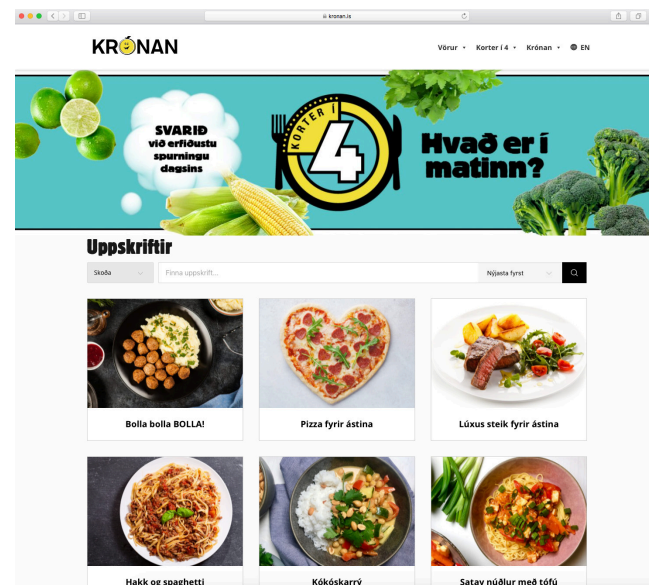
kronan.is

KRÓNAN

Vörur ▾ Korter í 4 ▾ Krónan ▾ EN

SVARIÐ við erfiðustu spurningu dagsins

KORTER Í 4

Hvað er í matinn?

Uppskriftir

Skoða

Finna uppskrift...

Nýjasta fyrst

Bolla bolla BOLLA!

Pizza fyrir ástina

Lúxus steik fyrir ástina

Hakk og spaghetti

Kókóskarrý

Satay núðlur með tófú